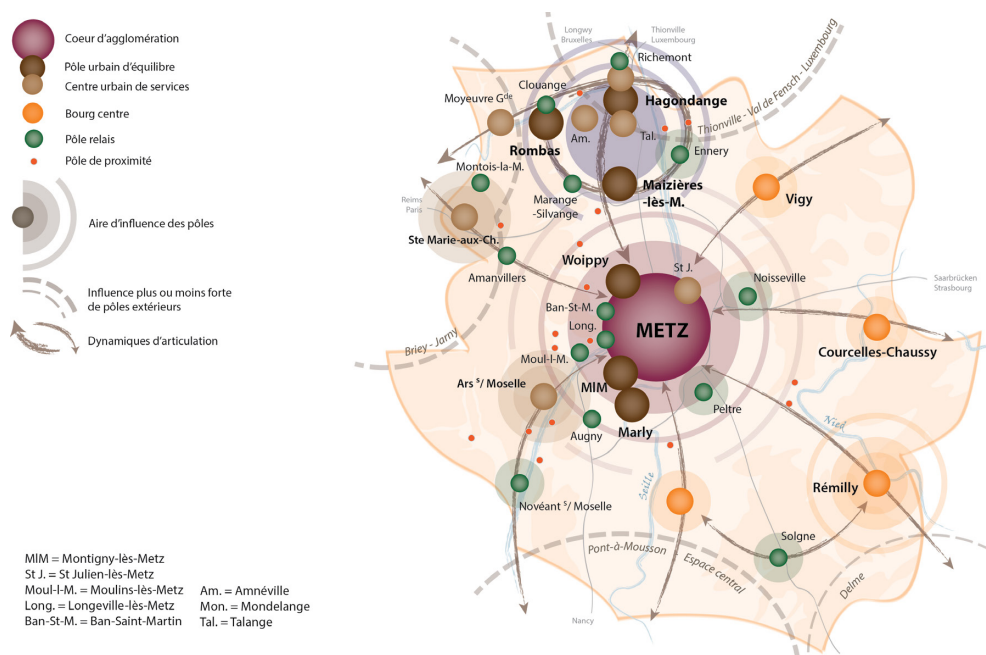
Coeur d'agglomération
Pôle urbain d'équilibre
Centre urbain de services
Bourg centre
Pôle relais
Pôle de proximité

Aire d'influence des pôles

Influence plus ou moins forte de pôles extérieurs

Dynamiques d'articulation

MIM = Montigny-lès-Metz
St J. = St Julien-lès-Metz
Moul-l-M. = Moulins-lès-Metz
Long. = Longeville-lès-Metz
Ban-St-M. = Ban-Saint-Martin

Am. = Amnéville
Mon. = Mondelange
Tal. = Talange

Longwy Bruxelles
Thionville Luxembourg
Richemont
Clouange
Moyeuvre G$^{de}$
Hagondange
Rombas
Am.
Tal.
Thionville - Val de Fensch - Luxembourg
Ennery
Montois-la-M.
Marange -Silvange
Maizières -lès-M.
Vigy
Reims Paris
Ste Marie-aux-Ch.
Amanvillers
Woippy
St J.
Noisseville
Saarbrücken Strasbourg
Ban-St-M.
Long.
METZ
Briey - Jarny
Moul-l-M.
Courcelles-Chaussy
Ars $^{s}$/ Moselle
MIM
Peltre
Marly
Augny
Nied
Seille
Rémilly
Novéant $^{s}$/ Moselle
Solgne
Pont-à-Mousson
Espace central
Delme
Nancy